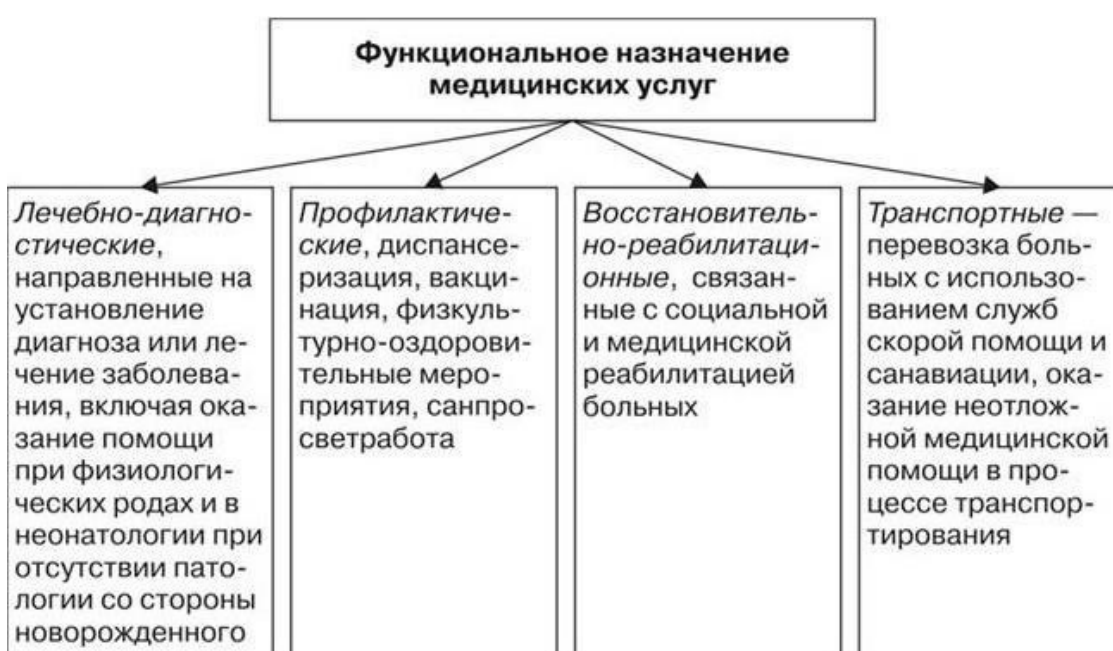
Функциональное назначение медицинских услуг

Лечебно-диагностические, направленные на установление диагноза или лечение заболевания, включая оказание помощи при физиологических родах и в неонатологии при отсутствии патологии со стороны новорожденного

Профилактические, диспансеризация, вакцинация, физкультурно-оздоровительные мероприятия, санпросветработа

Восстановительно-реабилитационные, связанные с социальной и медицинской реабилитацией больных

Транспортные — перевозка больных с использованием служб скорой помощи и санавиации, оказание неотложной медицинской помощи в процессе транспортирования